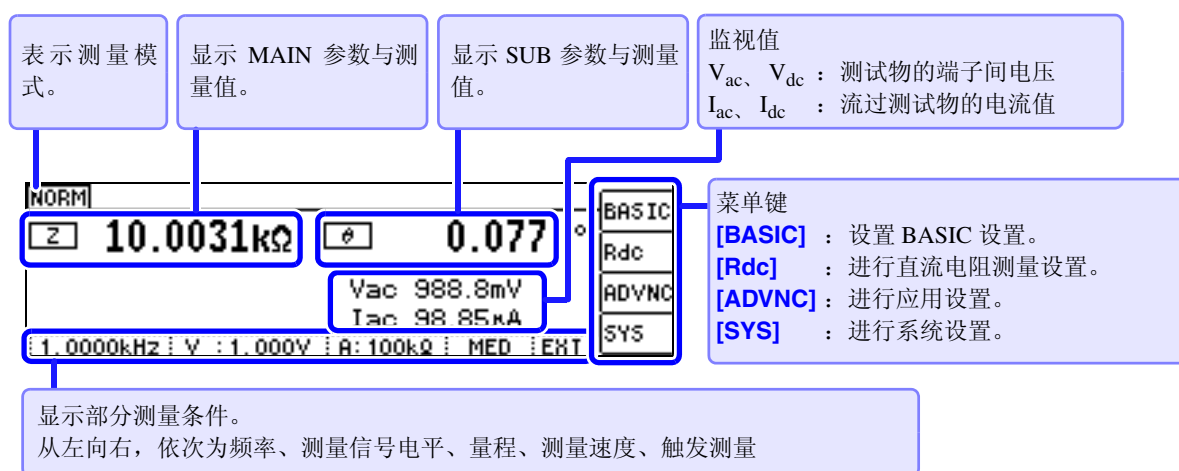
表示测量模式。

显示 MAIN 参数与测量值。

显示 SUB 参数与测量值。

监视值
$V_{ac}$、$V_{dc}$ ：测试物的端子间电压
$I_{ac}$、$I_{dc}$ ：流过测试物的电流值

NORM

Z 10.0031kΩ

θ 0.077 °

Vac 988.8mV
Iac 98.85μA

1.0000kHz V :1.000V A:100kΩ MED EXT

BASIC
Rdc
ADVNC
SYS

菜单键
**[BASIC]** ：设置 BASIC 设置。
**[Rdc]** ：进行直流电阻测量设置。
**[ADVNC]**：进行应用设置。
**[SYS]** ：进行系统设置。

显示部分测量条件。
从左向右，依次为频率、测量信号电平、量程、测量速度、触发测量